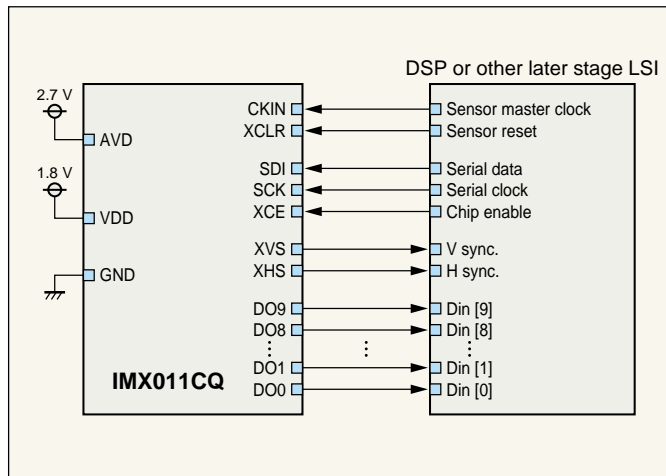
DSP or other later stage LSI

2.7 V

AVD

1.8 V

VDD

GND

CKIN
XCLR

SDI
SCK
XCE

XVS
XHS

DO9
DO8
⋮
DO1
DO0

IMX011CQ

Sensor master clock
Sensor reset

Serial data
Serial clock
Chip enable

V sync.
H sync.

Din [9]
Din [8]
⋮
Din [1]
Din [0]